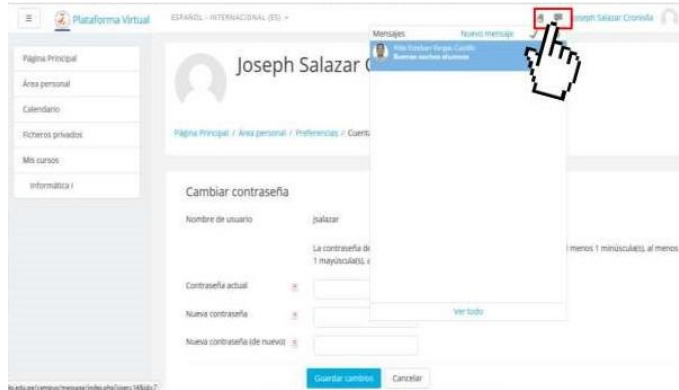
Plataforma Virtual
ESPAÑOL - INTERNACIONAL (ES)
Joseph Salazar Cronista

Página Principal
Área personal
Calendario
Ficheros privados
Mis cursos
Informática I

Joseph Salazar C

Página Principal / Área personal / Preferencias / Cuent

Mensajes
Nuevo mensaje
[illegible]
Buenas noches alumnos
Ver todo

Cambiar contraseña

Nombre de usuario
jsalazar

La contraseña de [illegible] menos 1 minúscula(s), al menos 1 mayúscula(s), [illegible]

Contraseña actual
Nueva contraseña
Nueva contraseña (de nuevo)

Guardar cambios
Cancelar

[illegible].edu.pe/campus/message/index.php?user=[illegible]